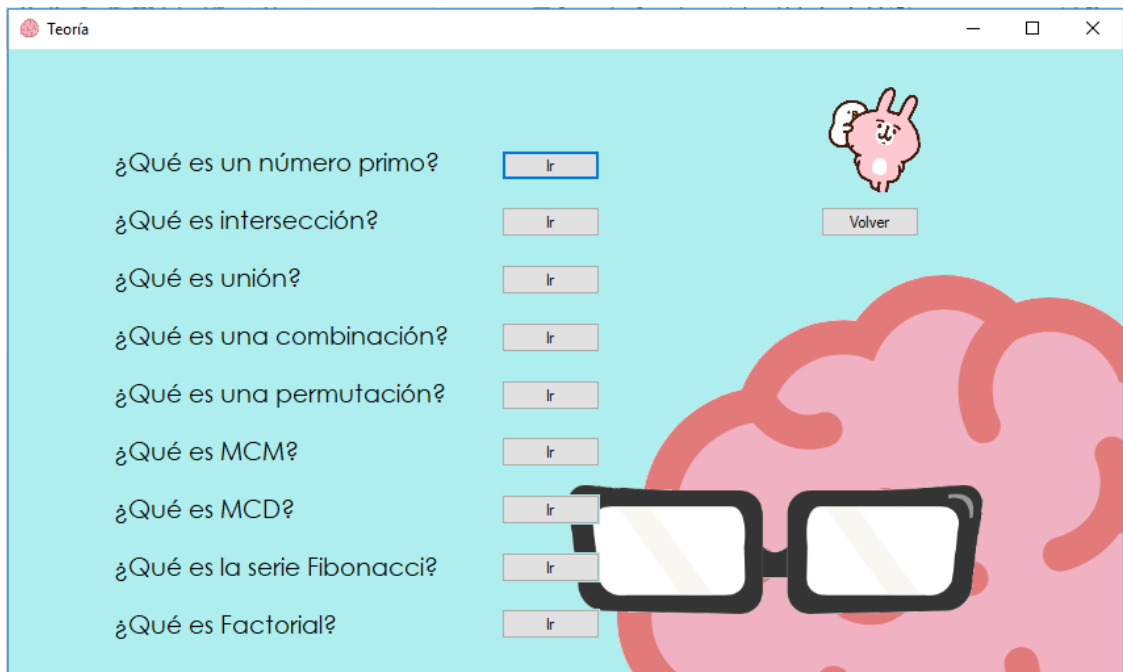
Teoría

¿Qué es un número primo? Ir

¿Qué es intersección? Ir

Volver

¿Qué es unión? Ir

¿Qué es una combinación? Ir

¿Qué es una permutación? Ir

¿Qué es MCM? Ir

¿Qué es MCD? Ir

¿Qué es la serie Fibonacci? Ir

¿Qué es Factorial? Ir